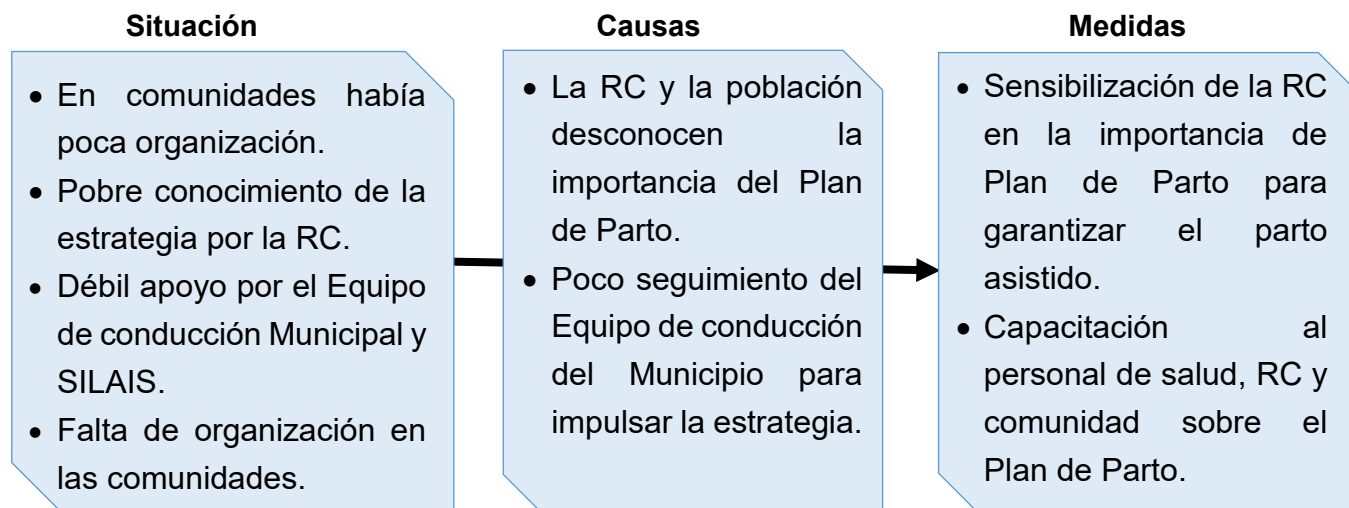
**Situación**

- En comunidades había poca organización.
- Pobre conocimiento de la estrategia por la RC.
- Débil apoyo por el Equipo de conducción Municipal y SILAIS.
- Falta de organización en las comunidades.

**Causas**

- La RC y la población desconocen la importancia del Plan de Parto.
- Poco seguimiento del Equipo de conducción del Municipio para impulsar la estrategia.

**Medidas**

- Sensibilización de la RC en la importancia de Plan de Parto para garantizar el parto asistido.
- Capacitación al personal de salud, RC y comunidad sobre el Plan de Parto.